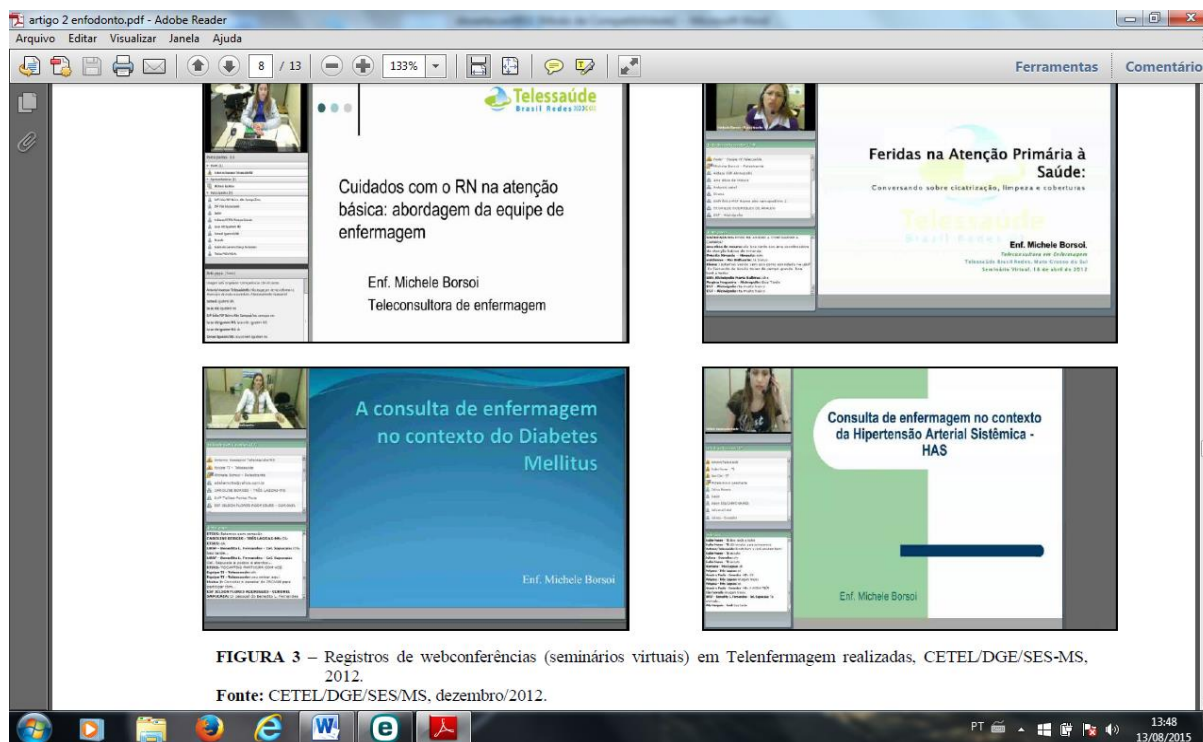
artigo 2 enfodonto.pdf - Adobe Reader

Arquivo Editar Visualizar Janela Ajuda

8 / 13 133%

Ferramentas Comentário

Telessaúde Brasil Redes

Cuidados com o RN na atenção básica: abordagem da equipe de enfermagem

Enf. Michele Borsoi
Teleconsultora de enfermagem

Feridas na Atenção Primária à Saúde:

Conversando sobre cicatrização, limpeza e coberturas

Enf. Michele Borsoi.

A consulta de enfermagem no contexto do Diabetes Mellitus

Enf. Michele Borsoi

Consulta de enfermagem no contexto da Hipertensão Arterial Sistêmica - HAS

Enf. Michele Borsoi

FIGURA 3 – Registros de webconferências (seminários virtuais) em Telenfermagem realizadas, CETEL/DGE/SES-MS, 2012.
Fonte: CETEL/DGE/SES/MS, dezembro/2012.

PT 13:48 13/08/2015